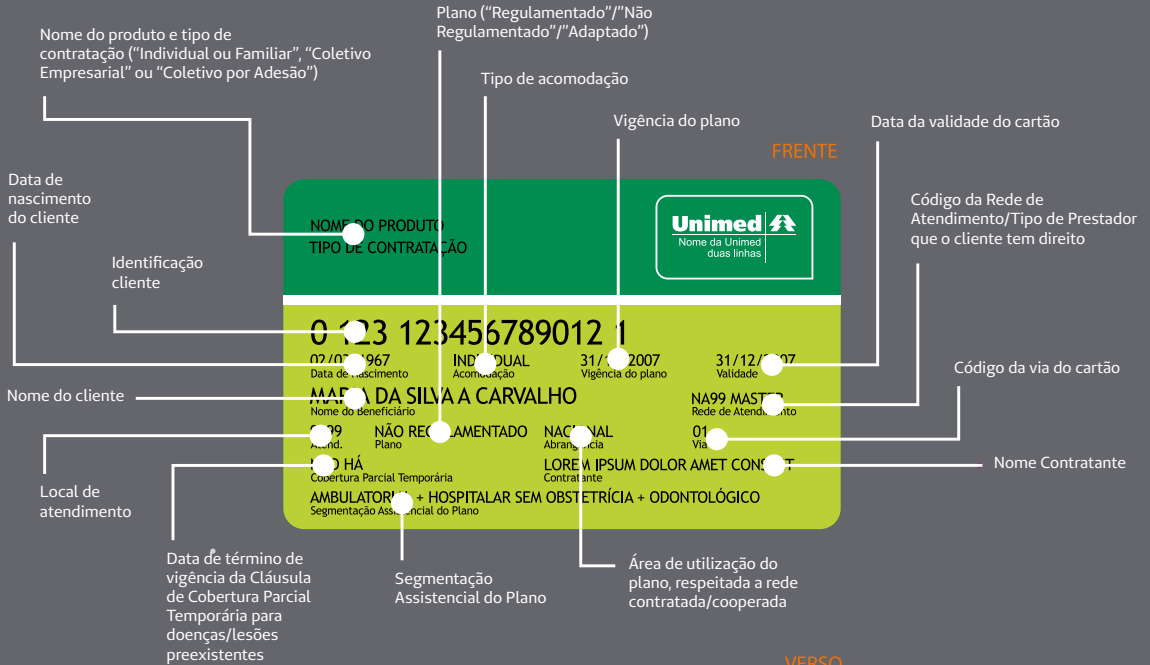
Plano ("Regulamentado"/"Não Regulamentado"/"Adaptado")

Nome do produto e tipo de contratação ("Individual ou Familiar", "Coletivo Empresarial" ou "Coletivo por Adesão")

Tipo de acomodação

Vigência do plano

Data da validade do cartão

FRENTE

Data de nascimento do cliente

Código da Rede de Atendimento/Tipo de Prestador que o cliente tem direito

NOME DO PRODUTO
TIPO DE CONTRATAÇÃO

Unimed
Nome da Unimed duas linhas

Identificação cliente

0 123 123456789012 1

02/0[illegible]967
Data de Nascimento

INDIVIDUAL
Acomodação

31/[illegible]2007
Vigência do plano

31/12/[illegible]7
Validade

Código da via do cartão

Nome do cliente

MA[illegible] DA SILVA A CARVALHO
Nome do Beneficiário

NA99 MASTER
Rede de Atendimento

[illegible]9
Atend.

NÃO REGULAMENTADO
Plano

NACIONAL
Abrangência

01
Via

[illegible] HÁ
Cobertura Parcial Temporária

LOREM IPSUM DOLOR AMET CONS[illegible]T
Contratante

Nome Contratante

Local de atendimento

AMBULATORI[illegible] + HOSPITALAR SEM OBSTETRÍCIA + ODONTOLÓGICO
Segmentação Assistencial do Plano

Data de término de vigência da Cláusula de Cobertura Parcial Temporária para doenças/lesões preexistentes

Segmentação Assistencial do Plano

Área de utilização do plano, respeitada a rede contratada/cooperada

VERSO